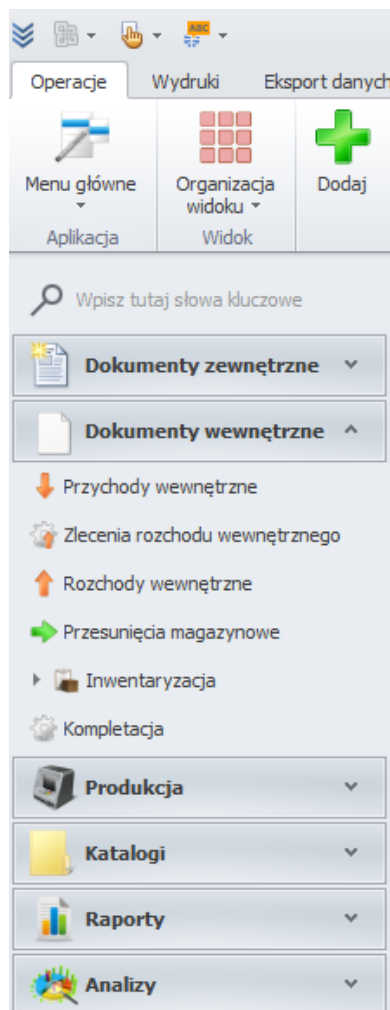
Operacje | Wydruki | Eksport danych

Menu główne
Organizacja widoku
Dodaj
Aplikacja
Widok

Wpisz tutaj słowa kluczowe

Dokumenty zewnętrzne

Dokumenty wewnętrzne

Przychody wewnętrzne

Zlecenia rozchodu wewnętrznego

Rozchody wewnętrzne

Przesunięcia magazynowe

Inwentaryzacja

Kompletacja

Produkcja

Katalogi

Raporty

Analizy